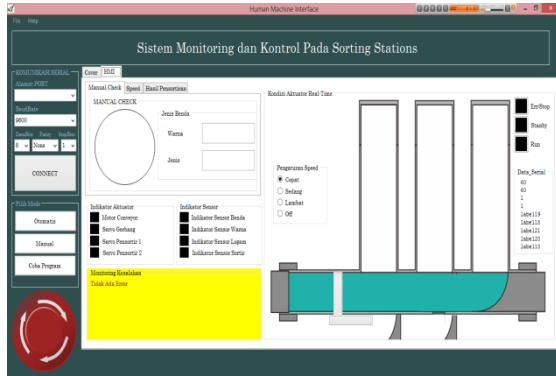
Human Machine Interface

File Help

Sistem Monitoring dan Kontrol Pada Sorting Stations

KOMUNIKASI SERIAL
Alamat PORT

BaudRate
9600

DataBits Parity StopBits
8 None 1

CONNECT

Pilih Mode
Otomatis
Manual
Coba Program

Cover HMI

Manual Check Speed Hasil Pensortiran

MANUAL CHECK

Jenis Benda
Warna
Jenis

Indikator Aktuator
Motor Conveyor
Servo Gerbang
Servo Pensortir 1
Servo Pensortir 2

Indikator Sensor
Indikator Sensor Benda
Indikator Sensor Warna
Indikator Sensor Logam
Indikator Sensor Sortir

Monitoring Kesalahan
Tidak Ada Error

Kondisi Aktuator Real-Time

Pengaturan Speed
Cepat
Sedang
Lambat
Off

Em'Stop
Standby
Run

Data_Serial
60
60
1
1
label19
label18
label21
label20
label13